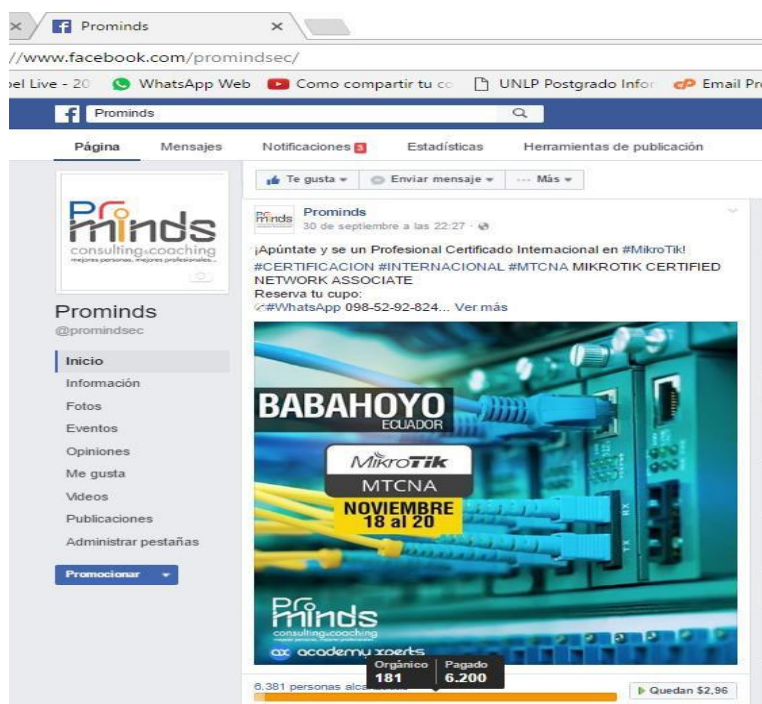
Prominds ×

//www.facebook.com/promindsec/

el Live - 20 WhatsApp Web Como compartir tu co UNLP Postgrado Infor Email Pr

Prominds

Página Mensajes Notificaciones 3 Estadísticas Herramientas de publicación

Te gusta Enviar mensaje Más

Pro minds consulting&coaching mejores personas, mejores profesionales

Prominds
@promindsec

Inicio
Información
Fotos
Eventos
Opiniones
Me gusta
Videos
Publicaciones
Administrar pestañas

Promocionar

Prominds
30 de septiembre a las 22:27

¡Apúntate y se un Profesional Certificado Internacional en #MikroTik!
#CERTIFICACION #INTERNACIONAL #MTCNA MIKROTIK CERTIFIED NETWORK ASSOCIATE
Reserva tu cupo:
#WhatsApp 098-52-92-824... Ver más

BABAHOYO
ECUADOR
MikroTik
MTCNA
NOVIEMBRE
18 al 20

Pro minds
consulting&coaching
academy xperts

Orgánico 181 Pagado 6.200

6.381 personas alca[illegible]

Quedan $2,96